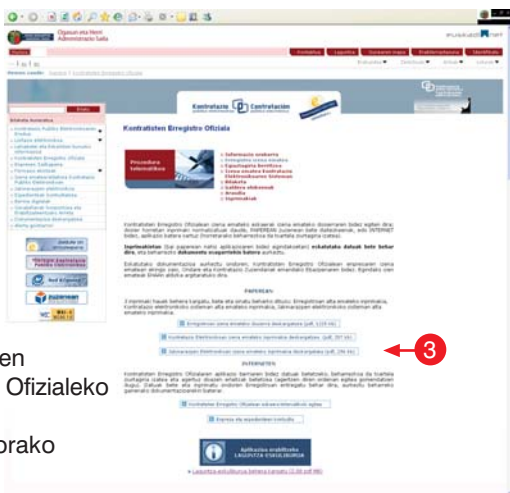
Ogasun eta Herri Administrazio Saila

Kontratazioa Contratación

Kontratisten Erregistro Ofiziala

Prozedura telematikoa

Kontratisten Erregistro Ofizialean izena emateko eskaerak izena emateko dosierraren bidez egiten dira;

PAPEREAN:

Erregistroan izena emateko dosiera deskargatzea

Kontratisten Elektronikoan izena emateko inprimakia deskargatzea

Jakinarazpen Elektronikoan izena emateko inprimakia deskargatzea

INTERNETEN:

Kontratisten Erregistro Ofizialean adierazitako datu bidez egiaztatu

Enpresa eta espedienteen kontsulta

Aplikazioa erabiltzeko LAGUNTZA ESKULIBURUA

Laguntza eskuliburua behera kargatu

3

en
Ofizialeko
orako